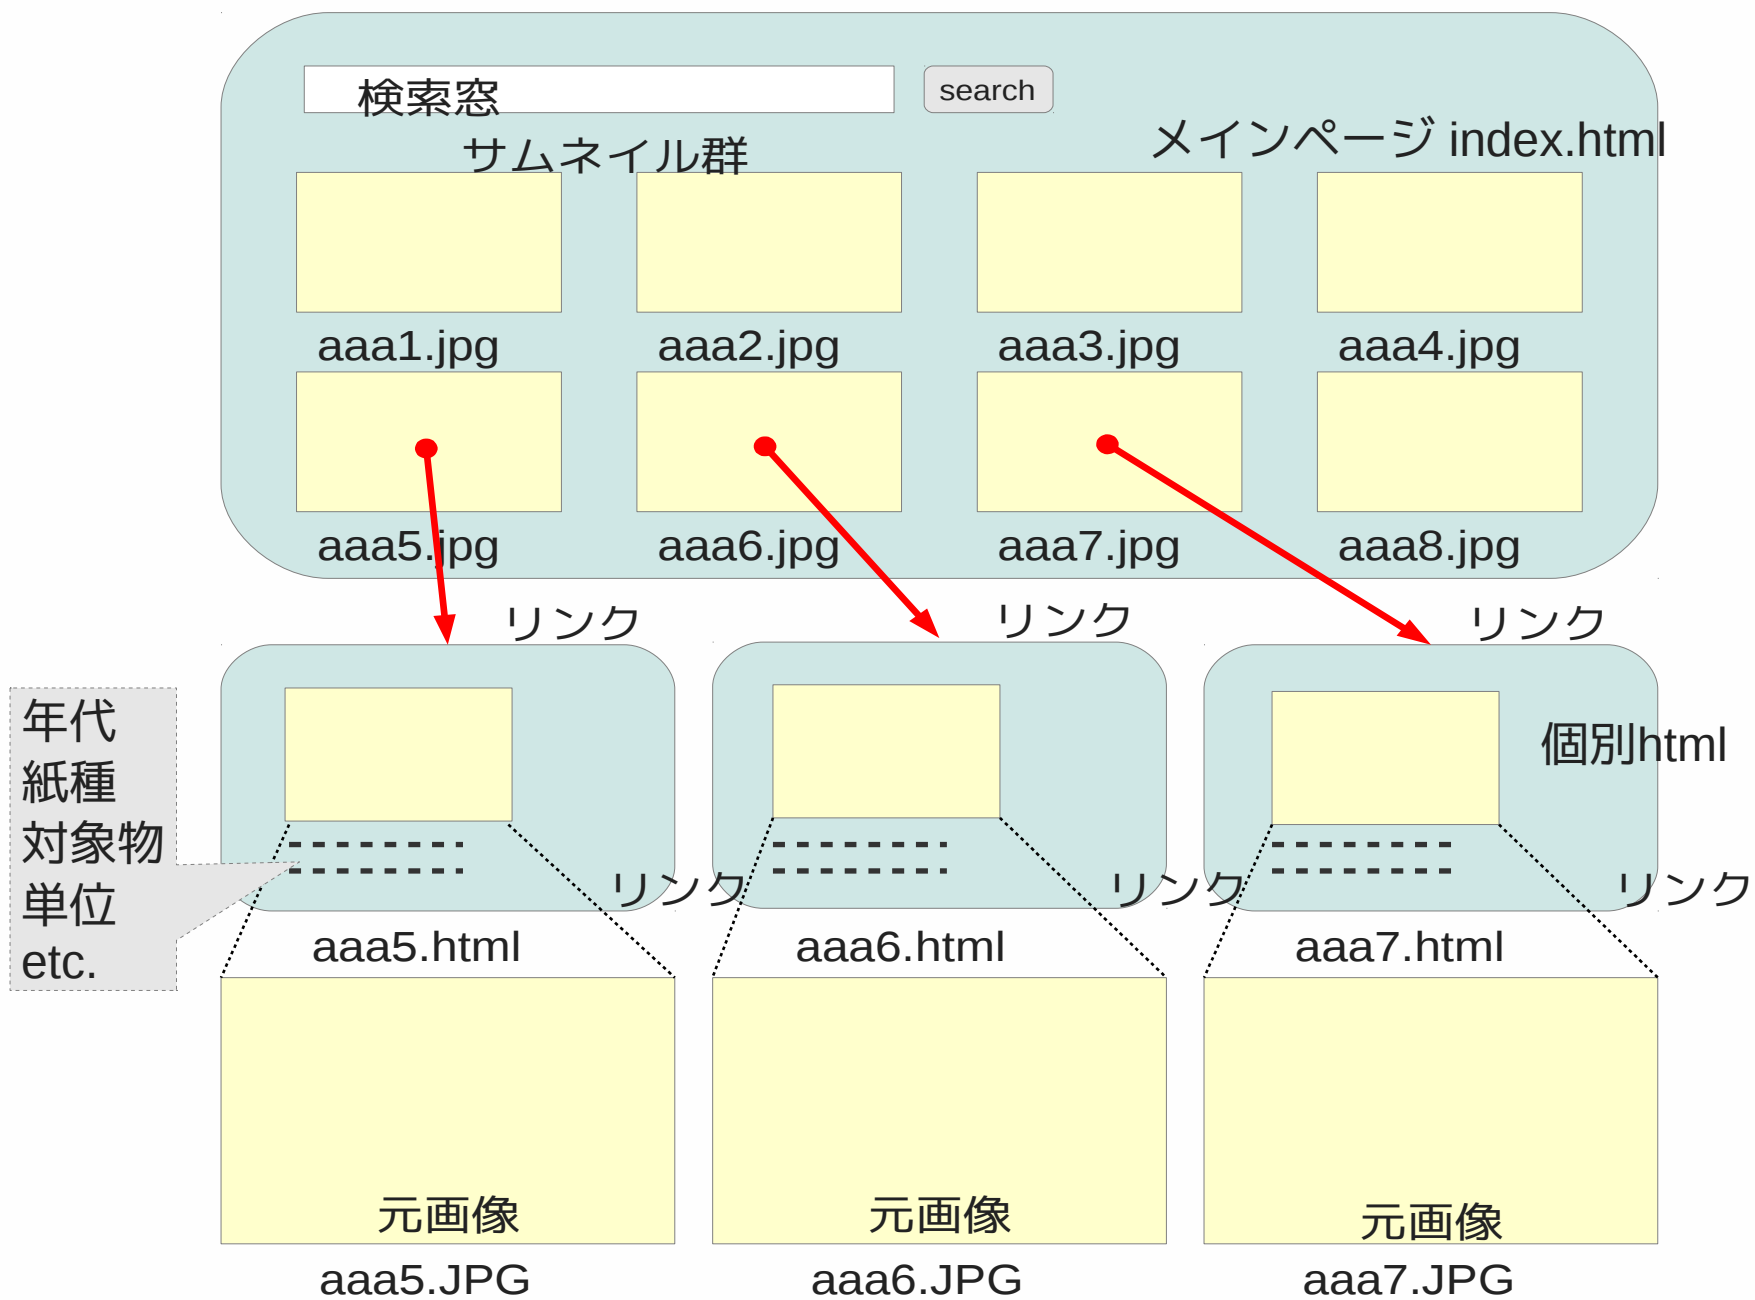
検索窓

search

サムネイル群

メインページ index.html

aaa1.jpg

aaa2.jpg

aaa3.jpg

aaa4.jpg

aaa5.jpg

aaa6.jpg

aaa7.jpg

aaa8.jpg

リンク

リンク

リンク

年代
紙種
対象物
単位
etc.

個別html

リンク

リンク

リンク

aaa5.html

aaa6.html

aaa7.html

元画像

元画像

元画像

aaa5.JPG

aaa6.JPG

aaa7.JPG